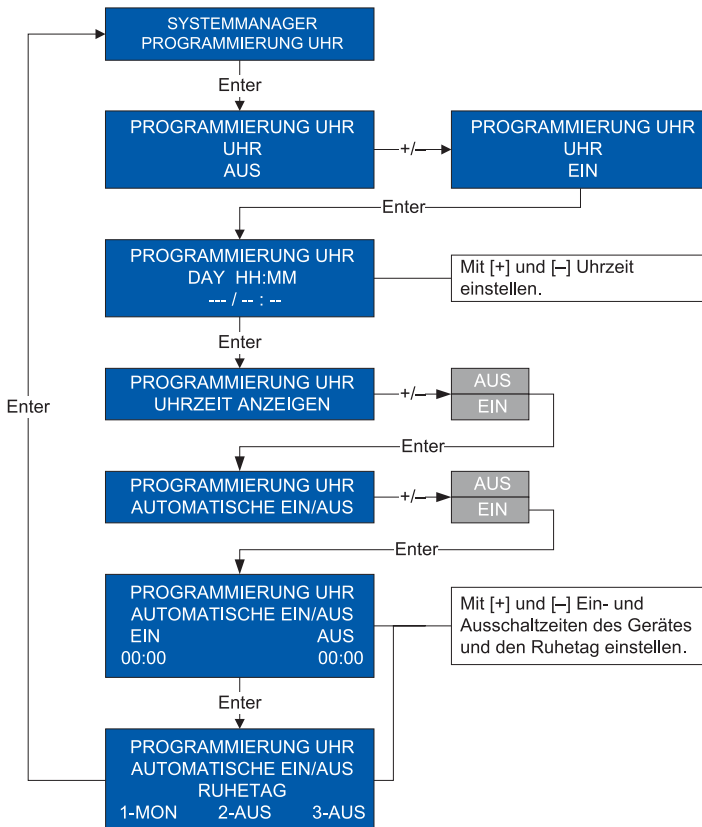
SYSTEMMANAGER
PROGRAMMIERUNG UHR

Enter

PROGRAMMIERUNG UHR
UHR
AUS

+/–

PROGRAMMIERUNG UHR
UHR
EIN

Enter

PROGRAMMIERUNG UHR
DAY HH:MM
--- / -- : --

Mit [+] und [–] Uhrzeit einstellen.

Enter

PROGRAMMIERUNG UHR
UHRZEIT ANZEIGEN

+/–

AUS
EIN

Enter

PROGRAMMIERUNG UHR
AUTOMATISCHE EIN/AUS

+/–

AUS
EIN

Enter

PROGRAMMIERUNG UHR
AUTOMATISCHE EIN/AUS
EIN AUS
00:00 00:00

Mit [+] und [–] Ein- und Ausschaltzeiten des Gerätes und den Ruhetag einstellen.

Enter

PROGRAMMIERUNG UHR
AUTOMATISCHE EIN/AUS
RUHETAG
1-MON 2-AUS 3-AUS

Enter